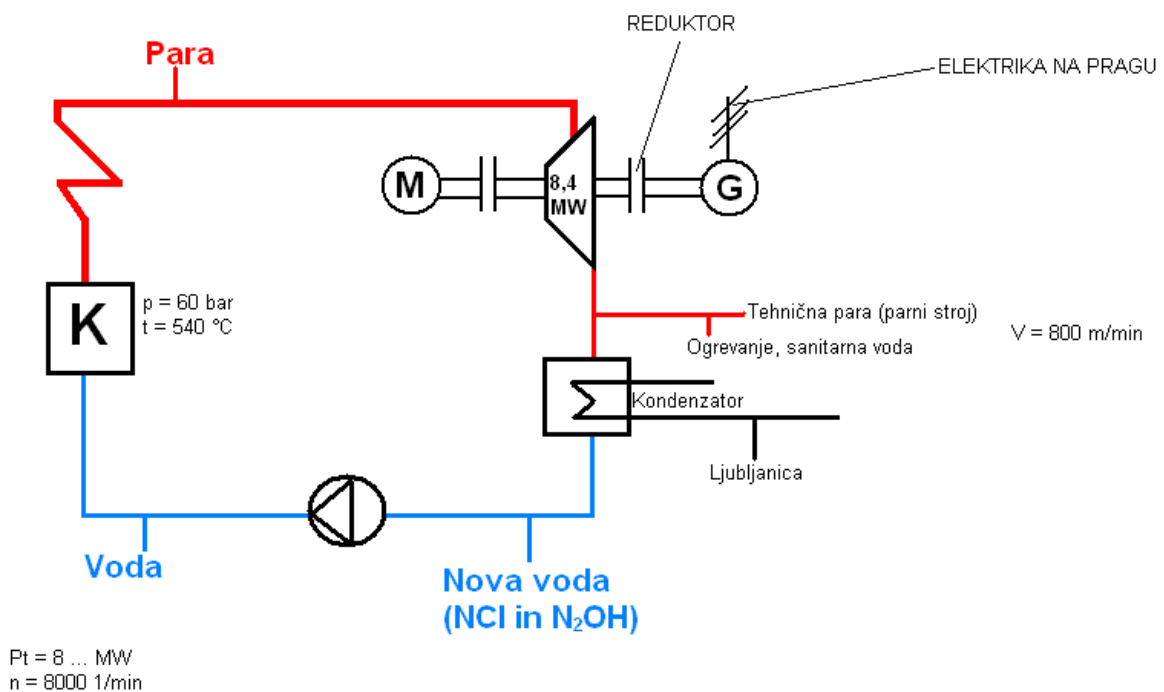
Para

REDUKTOR

ELEKTRIKA NA PRAGU

M

8,4 MW

G

K

p = 60 bar
t = 540 °C

Tehnična para (parni stroj)

Ogrevanje, sanitarna voda

V = 800 m/min

Kondenzator

Ljubljanica

Voda

Nova voda
(NCl in $N_2OH$)

Pt = 8 ... MW
n = 8000 1/min